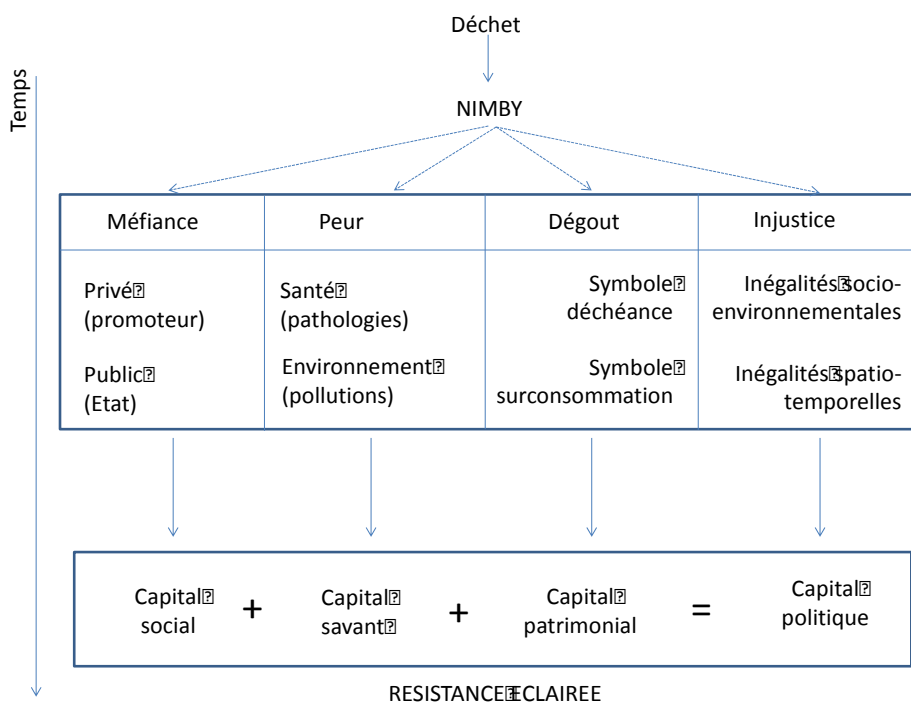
Déchet

NIMBY

Temps

| Méfiance | Peur | Dégout | Injustice |
|---|---|---|---|
| Privé (promoteur) Public (Etat) | Santé (pathologies) Environnement (pollutions) | Symbole déchéance Symbole surconsommation | Inégalités socio-environnementales Inégalités spatio-temporelles |

Capital social + Capital savant + Capital patrimonial = Capital politique

RESISTANCE ECLAIREE